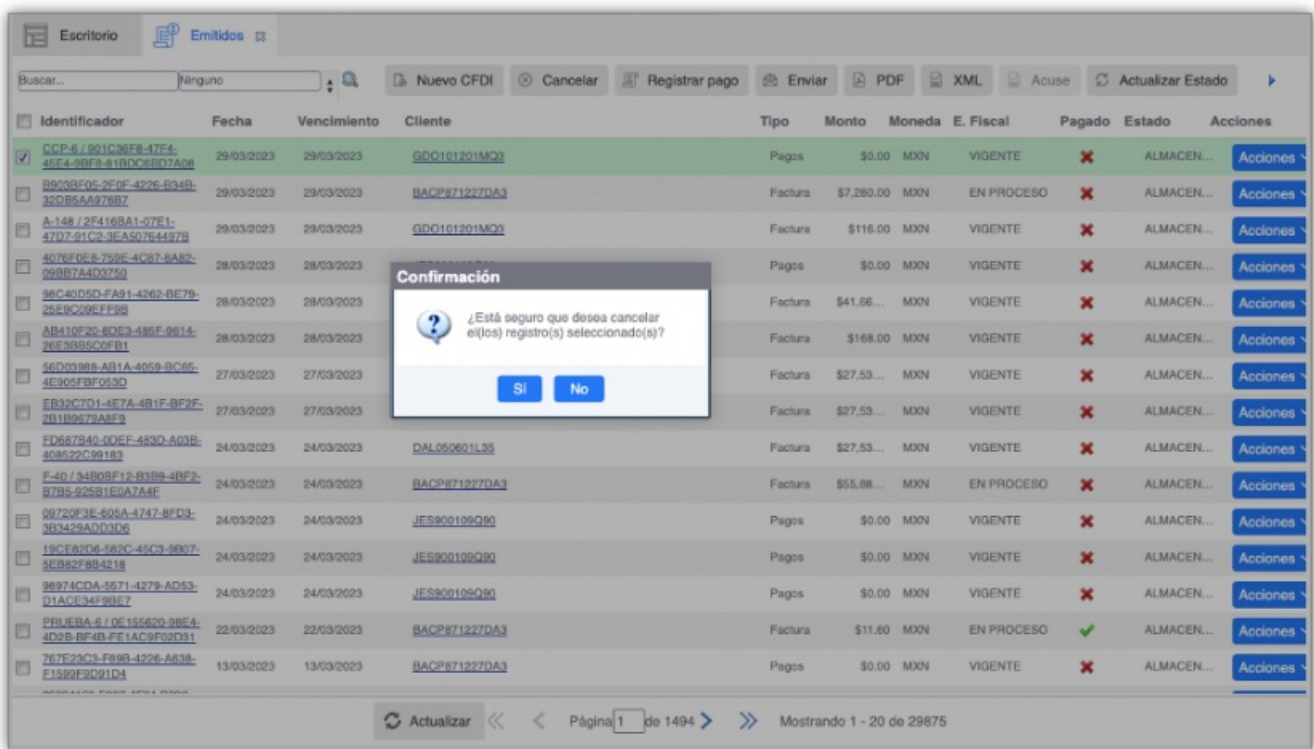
Escritorio | Emitidos

Buscar... | Ninguno

Nuevo CFDI | Cancelar | Registrar pago | Enviar | PDF | XML | Acuse | Actualizar Estado

| | Identificador | Fecha | Vencimiento | Cliente | Tipo | Monto | Moneda | E. Fiscal | Pagado | Estado | Acciones |
|---|---|---|---|---|---|---|---|---|---|---|---|
| ☑ | CCP-6 / 901C36F8-47F4-45E4-9BF8-81BDC68D7A08 | 29/03/2023 | 29/03/2023 | GDO101201MQ3 | Pagos | $0.00 | MXN | VIGENTE | ✖ | ALMACEN... | Acciones |
| | B903BF05-2F0F-4226-B34B-32DB5AA976B7 | 29/03/2023 | 29/03/2023 | BACP871227DA3 | Factura | $7,280.00 | MXN | EN PROCESO | ✖ | ALMACEN... | Acciones |
| | A-148 / 2F416BA1-07E1-47D7-91C2-3EA50764497B | 29/03/2023 | 29/03/2023 | GDO101201MQ3 | Factura | $116.00 | MXN | VIGENTE | ✖ | ALMACEN... | Acciones |
| | 4076F0E8-759E-4C87-8A82-09BB7A4D3750 | 28/03/2023 | 28/03/2023 | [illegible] | Pagos | $0.00 | MXN | VIGENTE | ✖ | ALMACEN... | Acciones |
| | 96C40D5D-FA91-4262-BE79-25E9C09EFF9B | 28/03/2023 | 28/03/2023 | | Factura | $41,66... | MXN | VIGENTE | ✖ | ALMACEN... | Acciones |
| | AB410F20-6DE3-485F-9614-26E3BB5C0FB1 | 28/03/2023 | 28/03/2023 | | Factura | $168.00 | MXN | VIGENTE | ✖ | ALMACEN... | Acciones |
| | 56D03988-AB1A-4059-BC65-4E905FBF053D | 27/03/2023 | 27/03/2023 | | Factura | $27,53... | MXN | VIGENTE | ✖ | ALMACEN... | Acciones |
| | EB32C7D1-4E7A-4B1F-BF2F-2B1B9679A8F9 | 27/03/2023 | 27/03/2023 | | Factura | $27,53... | MXN | VIGENTE | ✖ | ALMACEN... | Acciones |
| | FD687B40-0DEF-483D-A03B-408522C99183 | 24/03/2023 | 24/03/2023 | DAL050601L35 | Factura | $27,53... | MXN | VIGENTE | ✖ | ALMACEN... | Acciones |
| | F-40 / 34B08F12-B3B9-4BF2-B7B5-925B1E0A7A4F | 24/03/2023 | 24/03/2023 | BACP871227DA3 | Factura | $55,88... | MXN | EN PROCESO | ✖ | ALMACEN... | Acciones |
| | 09720F3E-605A-4747-8FD3-3B3429ADD3D6 | 24/03/2023 | 24/03/2023 | JES900109Q90 | Pagos | $0.00 | MXN | VIGENTE | ✖ | ALMACEN... | Acciones |
| | 19CE82D6-582C-45C3-9B07-5EB82F8B4218 | 24/03/2023 | 24/03/2023 | JES900109Q90 | Pagos | $0.00 | MXN | VIGENTE | ✖ | ALMACEN... | Acciones |
| | 98974CDA-5571-4279-AD53-D1ACE34F98E7 | 24/03/2023 | 24/03/2023 | JES900109Q90 | Pagos | $0.00 | MXN | VIGENTE | ✖ | ALMACEN... | Acciones |
| | PRUEBA-6 / 0E155620-98E4-4D2B-BF4B-FE1AC9F02D31 | 22/03/2023 | 22/03/2023 | BACP871227DA3 | Factura | $11.60 | MXN | EN PROCESO | ✔ | ALMACEN... | Acciones |
| | 767E23C3-F89B-4226-A638-F1599F9D91D4 | 13/03/2023 | 13/03/2023 | BACP871227DA3 | Pagos | $0.00 | MXN | VIGENTE | ✖ | ALMACEN... | Acciones |

Confirmación

¿Está seguro que desea cancelar el(los) registro(s) seleccionado(s)?

Sí | No

Actualizar | Página 1 de 1494 | Mostrando 1 - 20 de 29875